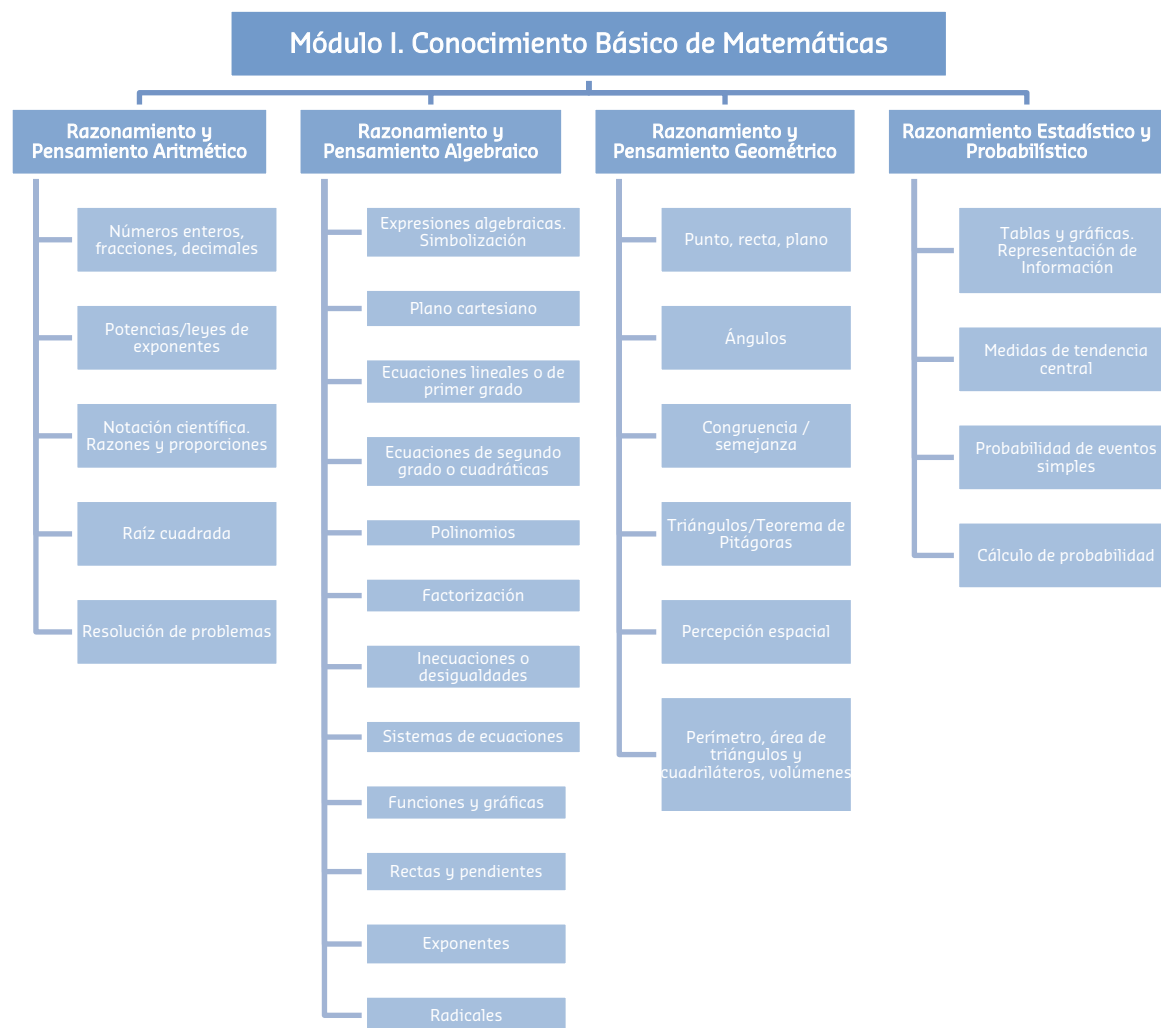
Módulo I. Conocimiento Básico de Matemáticas

Razonamiento y Pensamiento Aritmético

Números enteros, fracciones, decimales

Potencias/leyes de exponentes

Notación científica. Razones y proporciones

Raíz cuadrada

Resolución de problemas

Razonamiento y Pensamiento Algebraico

Expresiones algebraicas. Simbolización

Plano cartesiano

Ecuaciones lineales o de primer grado

Ecuaciones de segundo grado o cuadráticas

Polinomios

Factorización

Inecuaciones o desigualdades

Sistemas de ecuaciones

Funciones y gráficas

Rectas y pendientes

Exponentes

Radicales

Razonamiento y Pensamiento Geométrico

Punto, recta, plano

Ángulos

Congruencia / semejanza

Triángulos/Teorema de Pitágoras

Percepción espacial

Perímetro, área de triángulos y cuadriláteros, volúmenes

Razonamiento Estadístico y Probabilístico

Tablas y gráficas. Representación de Información

Medidas de tendencia central

Probabilidad de eventos simples

Cálculo de probabilidad